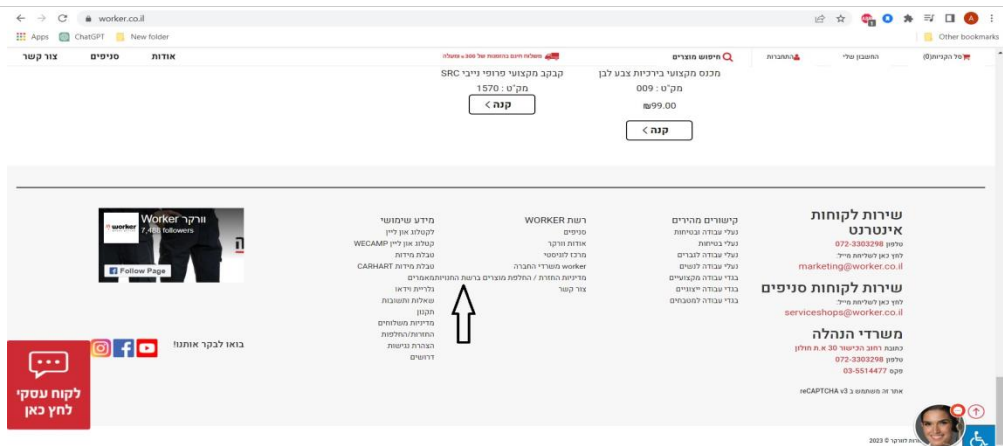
worker.co.il

Apps ChatGPT New folder Other bookmarks

צור קשר סניפים אודות

משלוח חינם בהזמנות של 300₪ ומעלה

חיפוש מוצרים

החשבון שלי התחברות סל הקניות(0)

מכנס מקצועי בירכיות צבע לבן
מק"ט : 009
99.00₪
קנה >

קבקב מקצועי פרופי ניבי SRC
מק"ט : 1570
קנה >

שירות לקוחות אינטרנט
טלפון 072-3303298
לחץ כאן לשליחת מייל:
marketing@worker.co.il

שירות לקוחות סניפים
לחץ כאן לשליחת מייל:
serviceshops@worker.co.il

משרדי הנהלה
כתובת רחוב הכישור 30 א.ת חולון
טלפון 072-3303298
פקס 03-5514477

אתר זה משתמש ב reCAPTCHA v3

קישורים מהירים
נעלי עבודה ובטיחות
נעלי בטיחות
נעלי עבודה לגברים
נעלי עבודה לנשים
בגדי עבודה מקצועיים
בגדי עבודה ייצוגיים
בגדי עבודה למטבחים

רשת WORKER
סניפים
אודות וורקר
מרכז לוגיסטי
worker משרדי החברה
מדיניות החזרה / החלפת מוצרים ברשת החנויותמאמרים
צור קשר

מידע שימושי
קטלוג און ליין
קטלוג און ליין WECAMP
טבלת מידות
טבלת מידות CARHART
גלריית וידאו
שאלות ותשובות
תקנון
מדיניות משלוחים
החזרות/החלפות
הצהרת נגישות
דרושים

ורקר Worker
7,466 followers
Follow Page

בואו לבקר אותנו!

לקוח עסקי לחץ כאן

2023 © וורקר